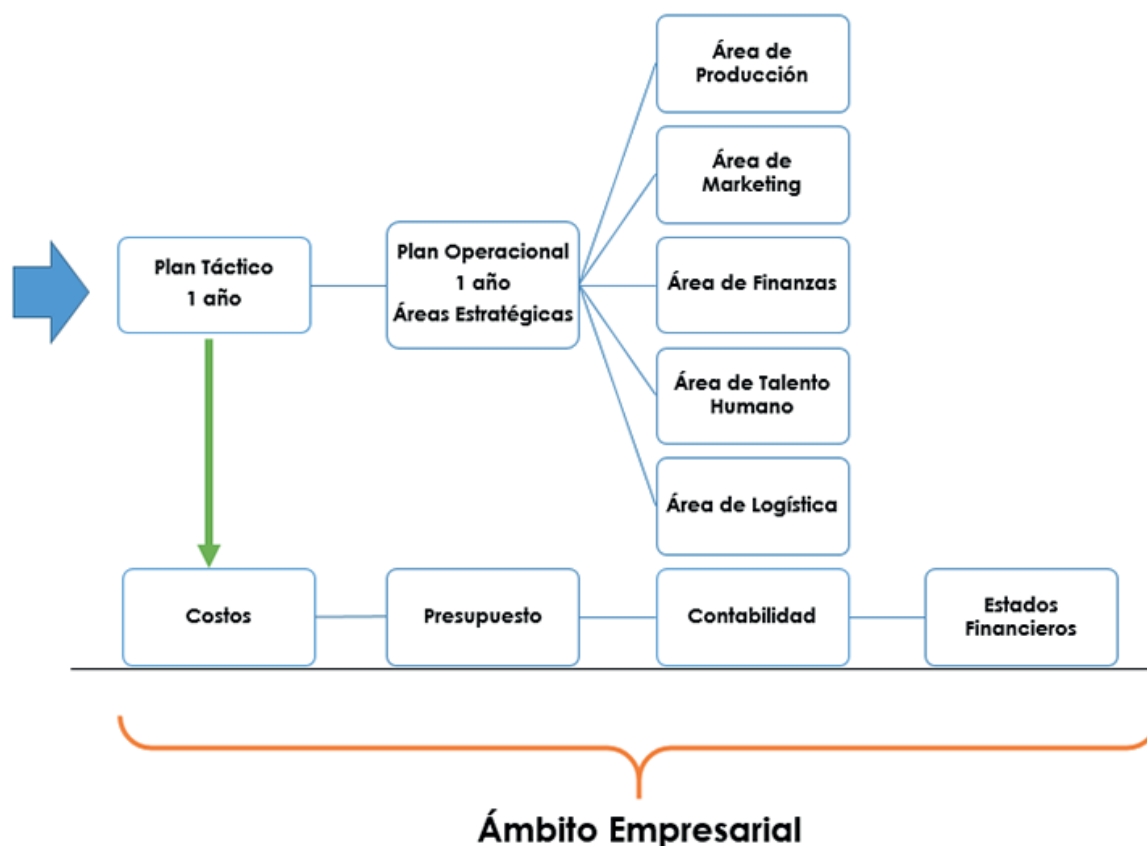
Plan Táctico
1 año

Plan Operacional
1 año
Áreas Estratégicas

Área de Producción

Área de Marketing

Área de Finanzas

Área de Talento Humano

Área de Logística

Costos

Presupuesto

Contabilidad

Estados Financieros

Ámbito Empresarial